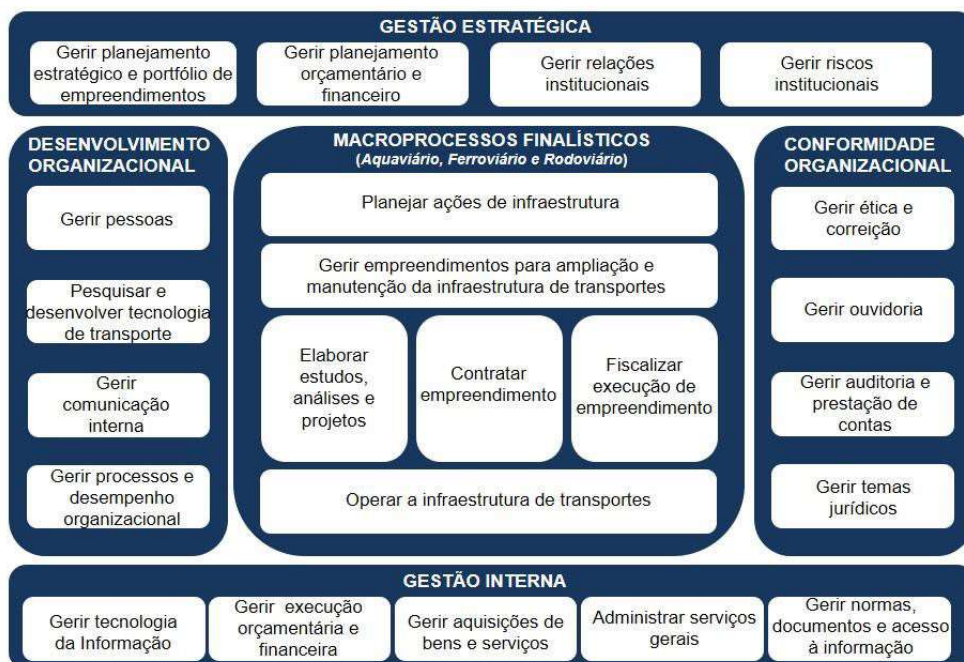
GESTÃO ESTRATÉGICA

Gerir planejamento estratégico e portfólio de empreendimentos

Gerir planejamento orçamentário e financeiro

Gerir relações institucionais

Gerir riscos institucionais

DESENVOLVIMENTO ORGANIZACIONAL

Gerir pessoas

Pesquisar e desenvolver tecnologia de transporte

Gerir comunicação interna

Gerir processos e desempenho organizacional

MACROPROCESSOS FINALÍSTICOS
(Aquaviário, Ferroviário e Rodoviário)

Planejar ações de infraestrutura

Gerir empreendimentos para ampliação e manutenção da infraestrutura de transportes

Elaborar estudos, análises e projetos

Contratar empreendimento

Fiscalizar execução de empreendimento

Operar a infraestrutura de transportes

CONFORMIDADE ORGANIZACIONAL

Gerir ética e correição

Gerir ouvidoria

Gerir auditoria e prestação de contas

Gerir temas jurídicos

GESTÃO INTERNA

Gerir tecnologia da Informação

Gerir execução orçamentária e financeira

Gerir aquisições de bens e serviços

Administrar serviços gerais

Gerir normas, documentos e acesso à informação